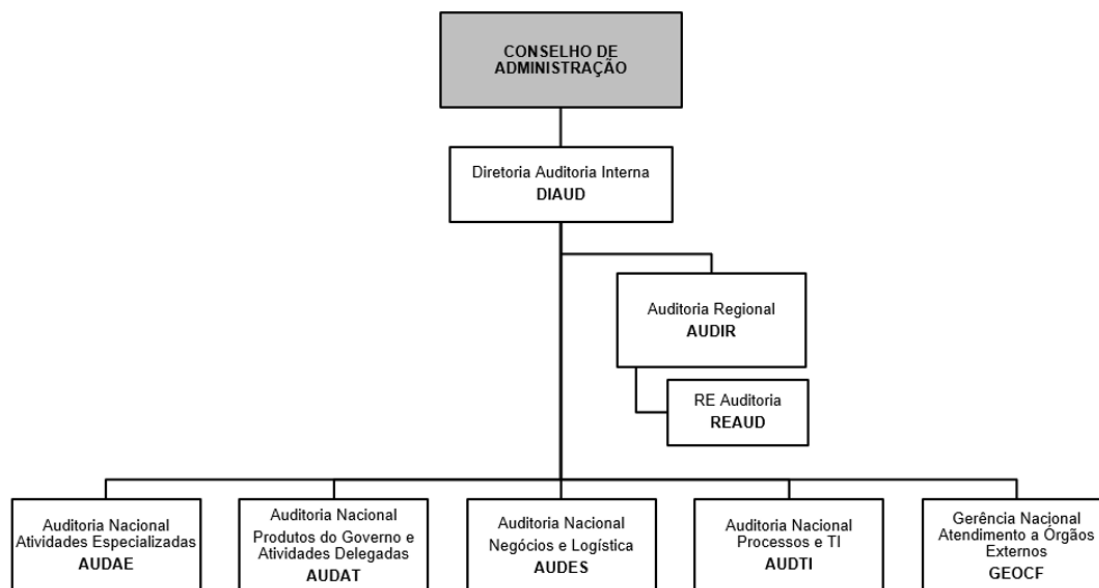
CONSELHO DE ADMINISTRAÇÃO

Diretoria Auditoria Interna
DIAUD

Auditoria Regional
AUDIR

RE Auditoria
REAUD

Auditoria Nacional Atividades Especializadas
AUDAE

Auditoria Nacional Produtos do Governo e Atividades Delegadas
AUDAT

Auditoria Nacional Negócios e Logística
AUDES

Auditoria Nacional Processos e TI
AUDTI

Gerência Nacional Atendimento a Órgãos Externos
GEOCF